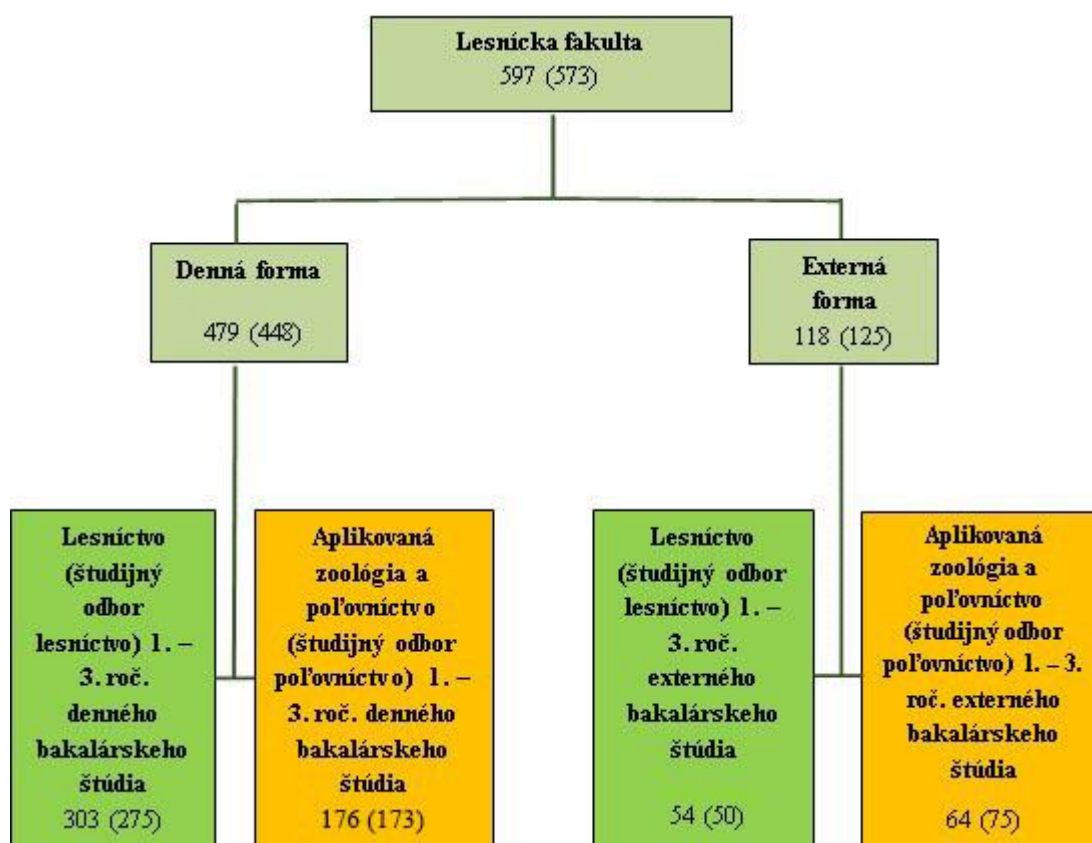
Lesnícka fakulta
597 (573)

Denná forma

479 (448)

Externá forma
118 (125)

Lesníctvo (študijný odbor lesníctvo) 1. – 3. roč. denného bakalárskeho štúdia
303 (275)

Aplikovaná zoológia a poľovníctvo (študijný odbor poľovníctvo) 1. – 3. roč. denného bakalárskeho štúdia
176 (173)

Lesníctvo (študijný odbor lesníctvo) 1. – 3. roč. externého bakalárskeho štúdia

54 (50)

Aplikovaná zoológia a poľovníctvo (študijný odbor poľovníctvo) 1. – 3. roč. externého bakalárskeho štúdia

64 (75)